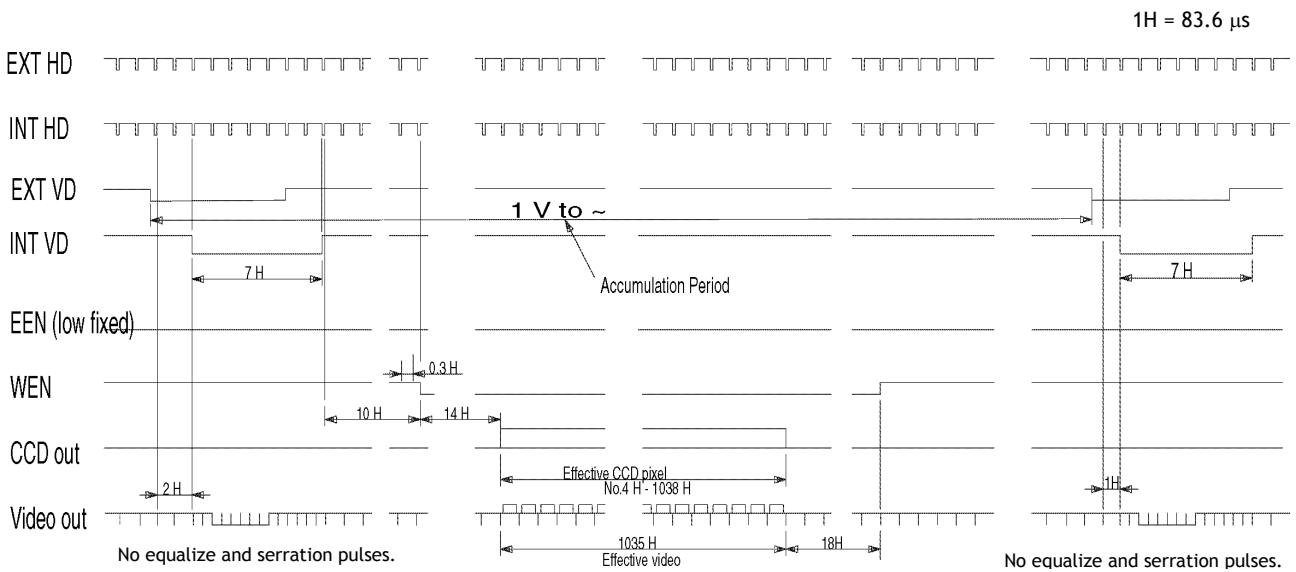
1H = 83.6 µs

EXT HD

INT HD

EXT VD

1 V to ~

INT VD

7 H

Accumulation Period

7 H

EEN (low fixed)

0.3 H

WEN

10 H

14 H

CCD out

Effective CCD pixel
No.4 H - 1038 H

2 H

1H

Video out

No equalize and serration pulses.

1035 H
Effective video

18H

No equalize and serration pulses.